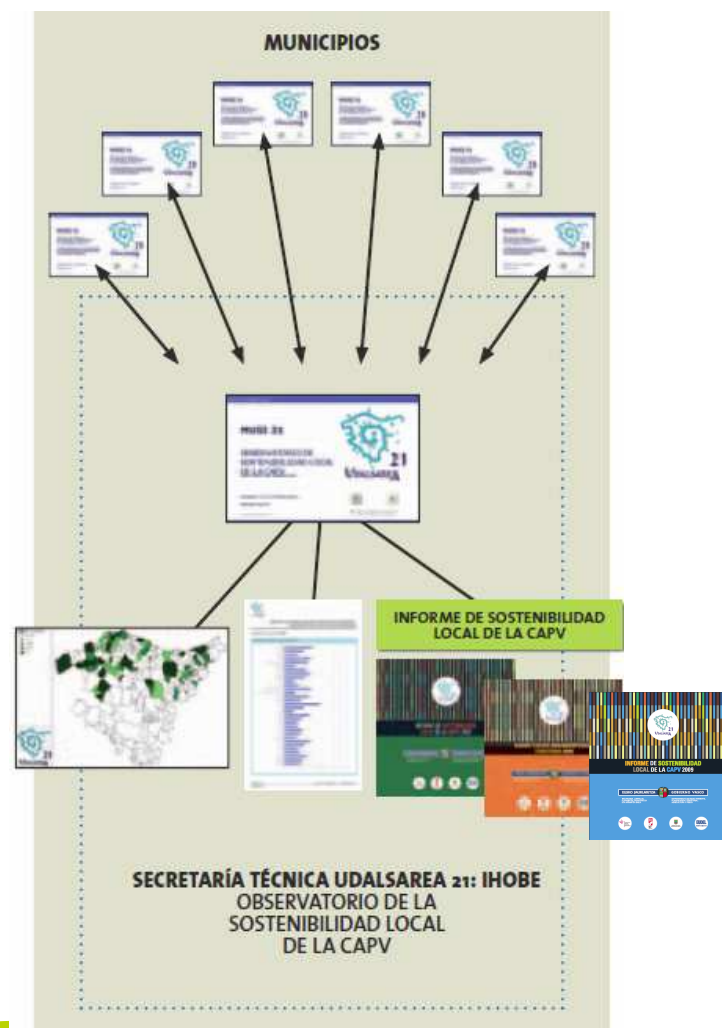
MUNICIPIOS

MUGI 21

INFORME DE SOSTENIBILIDAD LOCAL DE LA CAPV

INFORME DE SOSTENIBILIDAD LOCAL DE LA CAPV 2009

SECRETARÍA TÉCNICA UDALSAREA 21: IHOBE
OBSERVATORIO DE LA SOSTENIBILIDAD LOCAL DE LA CAPV